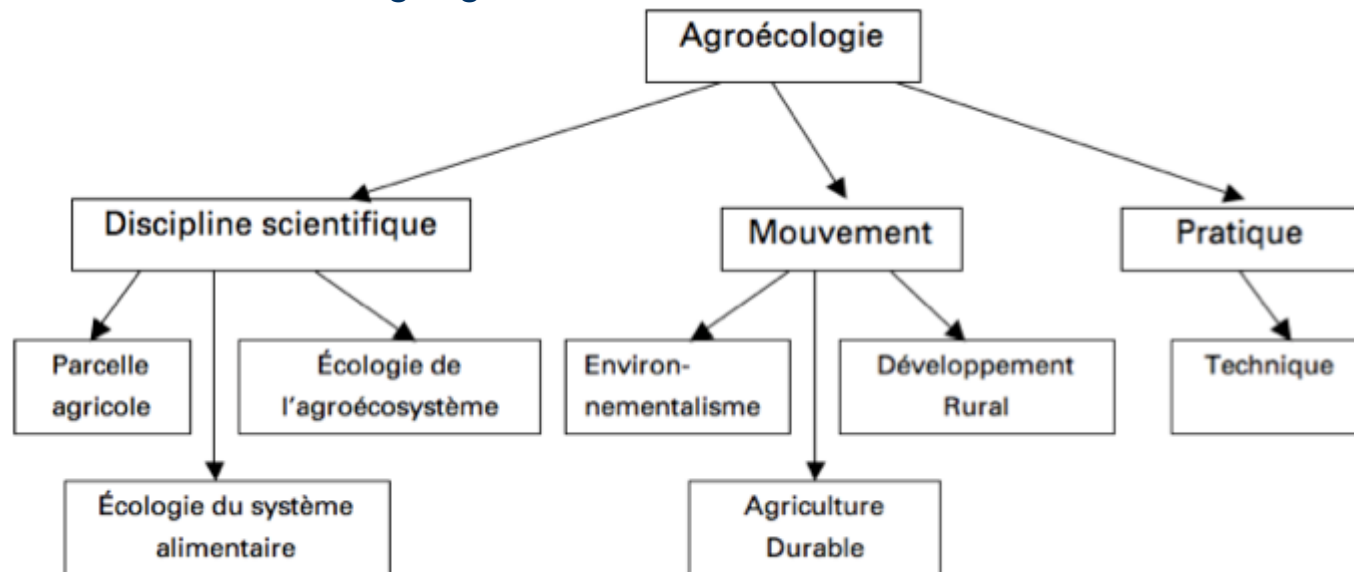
Agroécologie

Discipline scientifique

Mouvement

Pratique

Parcelle agricole

Écologie de l'agroécosystème

Écologie du système alimentaire

Environnementalisme

Développement Rural

Agriculture Durable

Technique